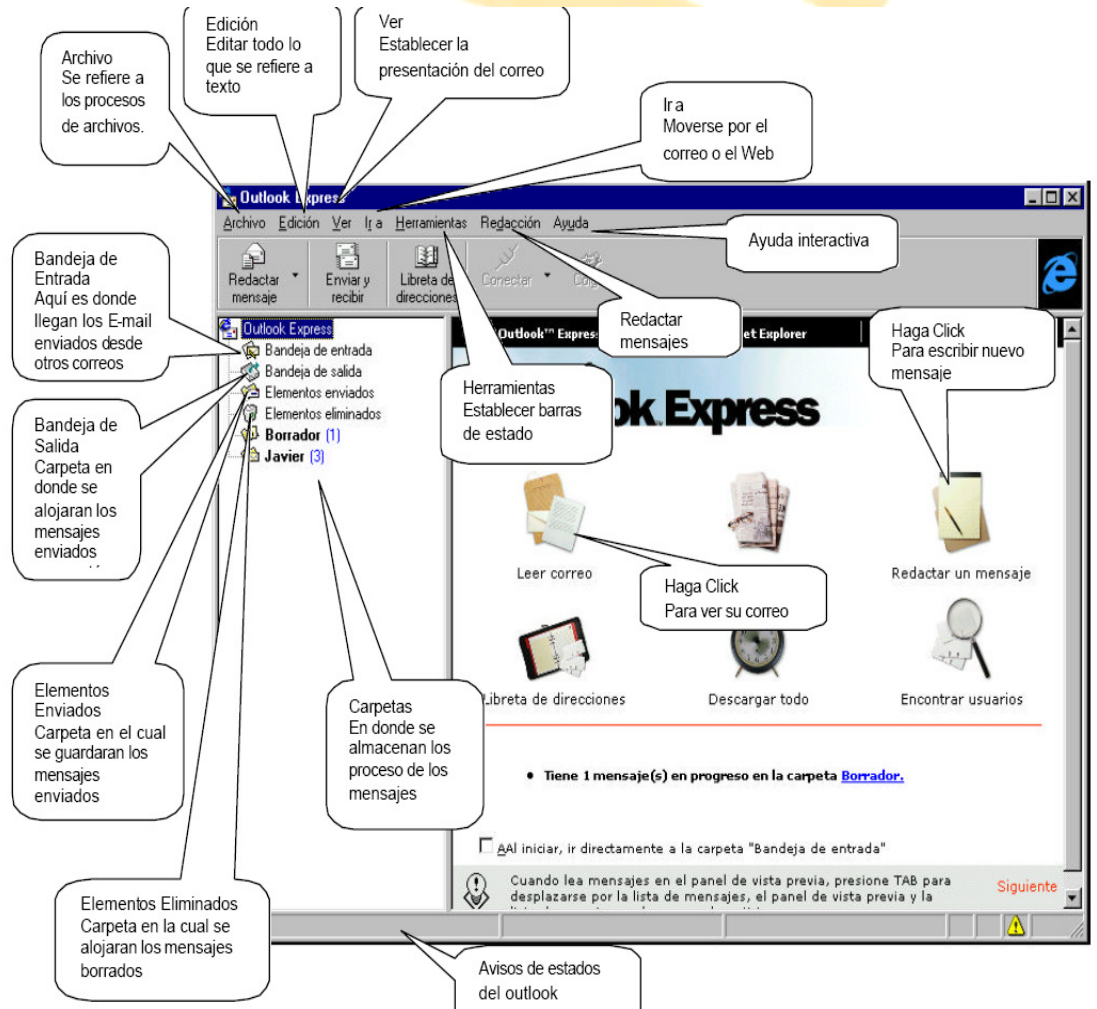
Edición
Editar todo lo que se refiere a texto

Ver
Establecer la presentación del correo

Archivo
Se refiere a los procesos de archivos.

Ir a
Moverse por el correo o el Web

Outlook Express

Archivo Edición Ver Ir a Herramientas Redacción Ayuda

Ayuda interactiva

Bandeja de Entrada
Aquí es donde llegan los E-mail enviados desde otros correos

Redactar mensaje
Enviar y recibir
Libreta de direcciones
Conectar
Co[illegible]

Redactar mensajes

Haga Click
Para escribir nuevo mensaje

Outlook Express
Bandeja de entrada
Bandeja de salida
Elementos enviados
Elementos eliminados
Borrador (1)
Javier (3)

Outlook™ Express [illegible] et Explorer

Bandeja de Salida
Carpeta en donde se alojaran los mensajes enviados

Herramientas
Establecer barras de estado

ok Express

Leer correo

Haga Click
Para ver su correo

Redactar un mensaje

Elementos Enviados
Carpeta en el cual se guardaran los mensajes enviados

Carpetas
En donde se almacenan los proceso de los mensajes

Libreta de direcciones
Descargar todo
Encontrar usuarios

• Tiene 1 mensaje(s) en progreso en la carpeta Borrador.

AAl iniciar, ir directamente a la carpeta "Bandeja de entrada"

Elementos Eliminados
Carpeta en la cual se alojaran los mensajes borrados

Cuando lea mensajes en el panel de vista previa, presione TAB para desplazarse por la lista de mensajes, el panel de vista previa y la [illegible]

Siguiente

Avisos de estados del outlook